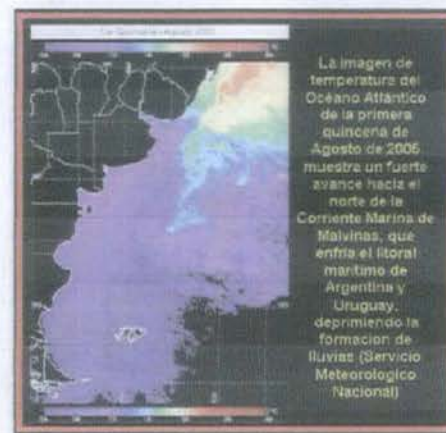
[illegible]

La imagen de temperatura del Océano Atlántico de la primera quincena de Agosto de 2006 muestra un fuerte avance hacia el norte de la Corriente Marina de Malvinas, que enfría el litoral marítimo de Argentina y Uruguay, deprimiendo la formacion de lluvias (Servicio Meteorologico Nacional)